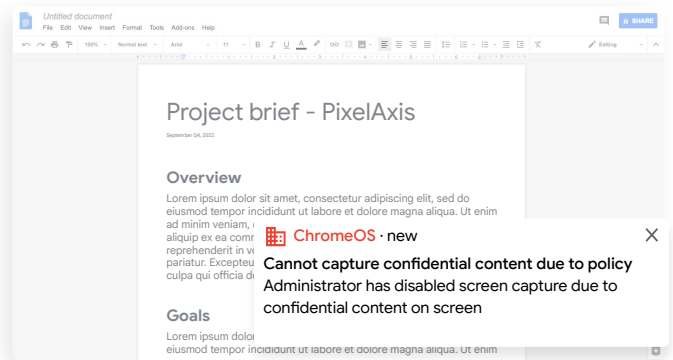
Untitled document
File Edit View Insert Format Tools Add-ons Help
SHARE
100% Normal text Arial 11 B I U Editing

Project brief - PixelAxis
September 04, 2022

Overview
Lorem ipsum dolor sit amet, consectetur adipiscing elit, sed do eiusmod tempor incididunt ut labore et dolore magna aliqua. Ut enim ad minim veniam, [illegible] aliquip ex ea comm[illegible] reprehenderit in vo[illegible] pariatur. Excepteu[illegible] culpa qui officia d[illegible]

Goals
Lorem ipsum dolor sit amet, consectetur adipiscing elit, sed do eiusmod tempor incididunt ut labore et dolore magna aliqua. Ut enim

ChromeOS · new
Cannot capture confidential content due to policy
Administrator has disabled screen capture due to confidential content on screen